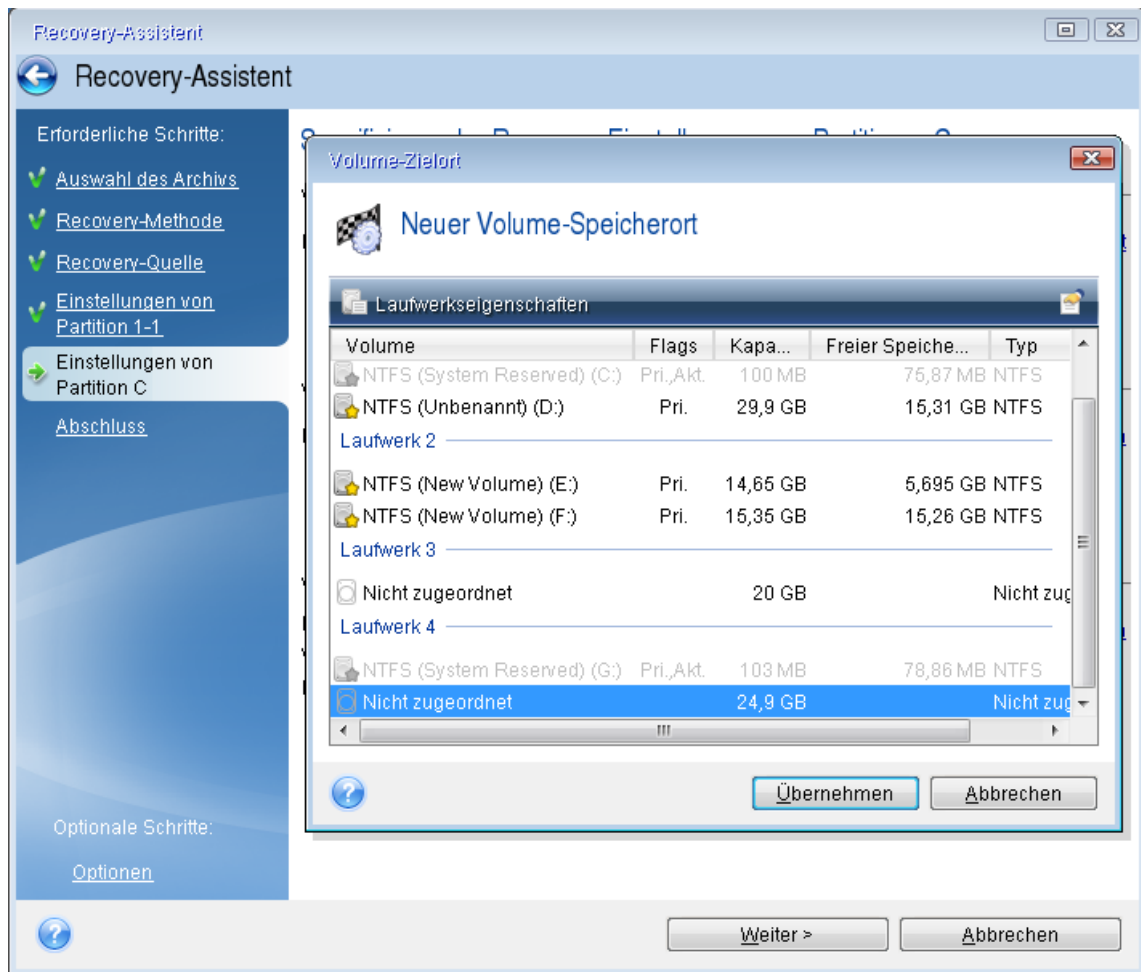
Recovery-Assistent

Recovery-Assistent

Erforderliche Schritte:

Auswahl des Archivs

Recovery-Methode

Recovery-Quelle

Einstellungen von Partition 1-1

Einstellungen von Partition C

Abschluss

Optionale Schritte:

Optionen

Volume-Zielort

Neuer Volume-Speicherort

Laufwerkseigenschaften

| Volume | Flags | Kapa... | Freier Speiche... | Typ |
|---|---|---|---|---|
| NTFS (System Reserved) (C:) | Pri.,Akt. | 100 MB | 75,87 MB | NTFS |
| NTFS (Unbenannt) (D:) | Pri. | 29,9 GB | 15,31 GB | NTFS |
| Laufwerk 2 | | | | |
| NTFS (New Volume) (E:) | Pri. | 14,65 GB | 5,695 GB | NTFS |
| NTFS (New Volume) (F:) | Pri. | 15,35 GB | 15,26 GB | NTFS |
| Laufwerk 3 | | | | |
| Nicht zugeordnet | | 20 GB | | Nicht zu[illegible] |
| Laufwerk 4 | | | | |
| NTFS (System Reserved) (G:) | Pri.,Akt. | 103 MB | 78,86 MB | NTFS |
| Nicht zugeordnet | | 24,9 GB | | Nicht zu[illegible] |

Übernehmen

Abbrechen

Weiter >

Abbrechen